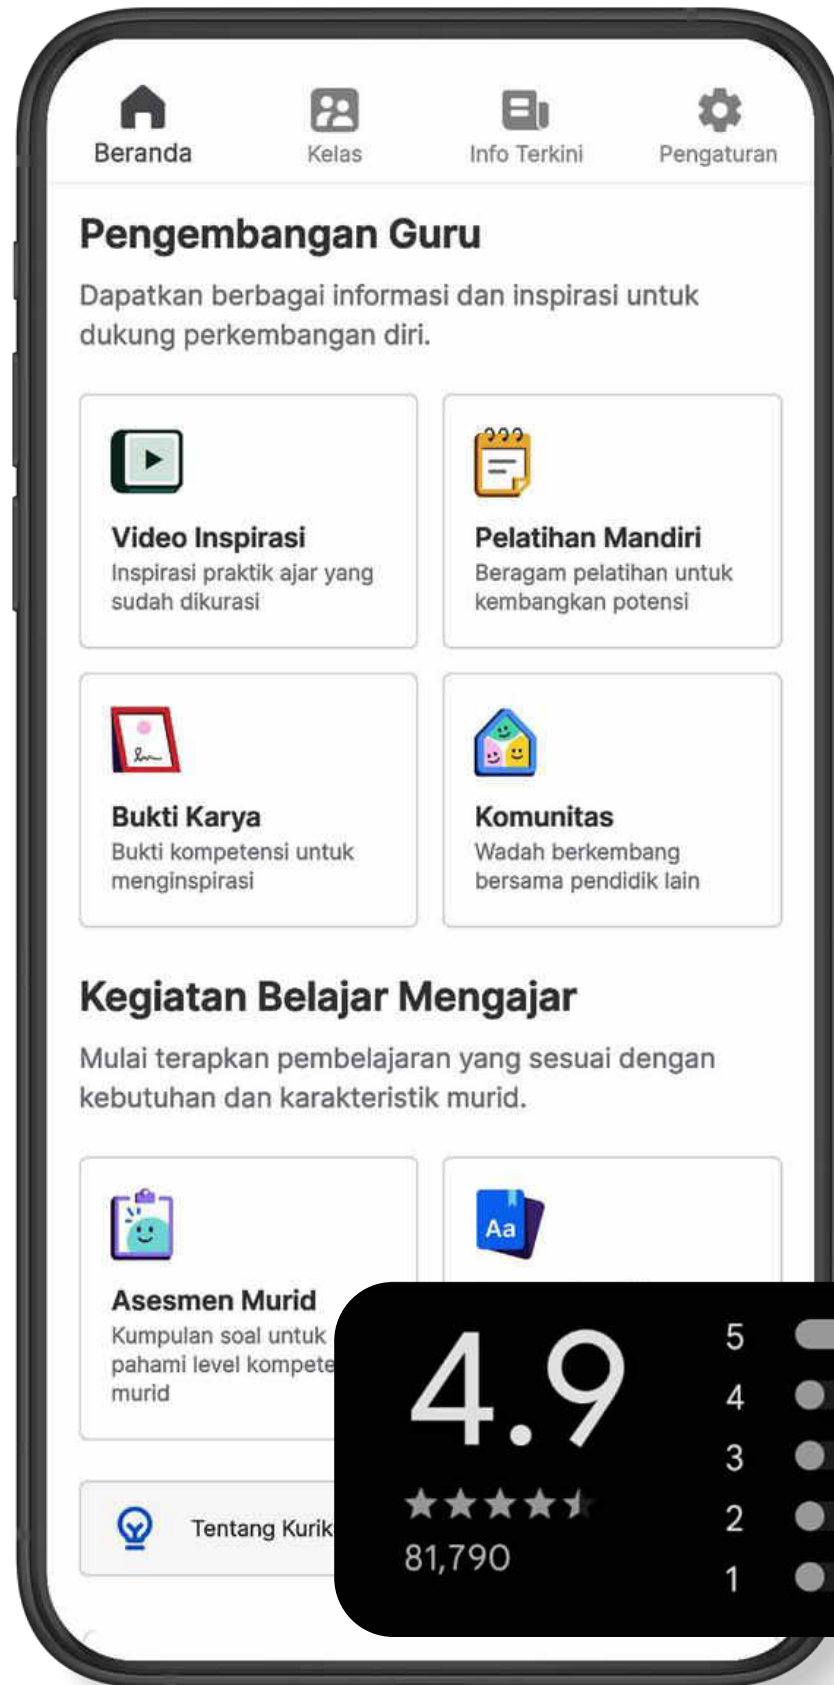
Beranda
Kelas
Info Terkini
Pengaturan

Pengembangan Guru

Dapatkan berbagai informasi dan inspirasi untuk dukung perkembangan diri.

Video Inspirasi
Inspirasi praktik ajar yang sudah dikurasi

Pelatihan Mandiri
Beragam pelatihan untuk kembangkan potensi

Bukti Karya
Bukti kompetensi untuk menginspirasi

Komunitas
Wadah berkembang bersama pendidik lain

Kegiatan Belajar Mengajar

Mulai terapkan pembelajaran yang sesuai dengan kebutuhan dan karakteristik murid.

Asesmen Murid
Kumpulan soal untuk pahami level kompete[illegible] murid

Aa

Tentang Kurik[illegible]

4.9
81,790
5
4
3
2
1